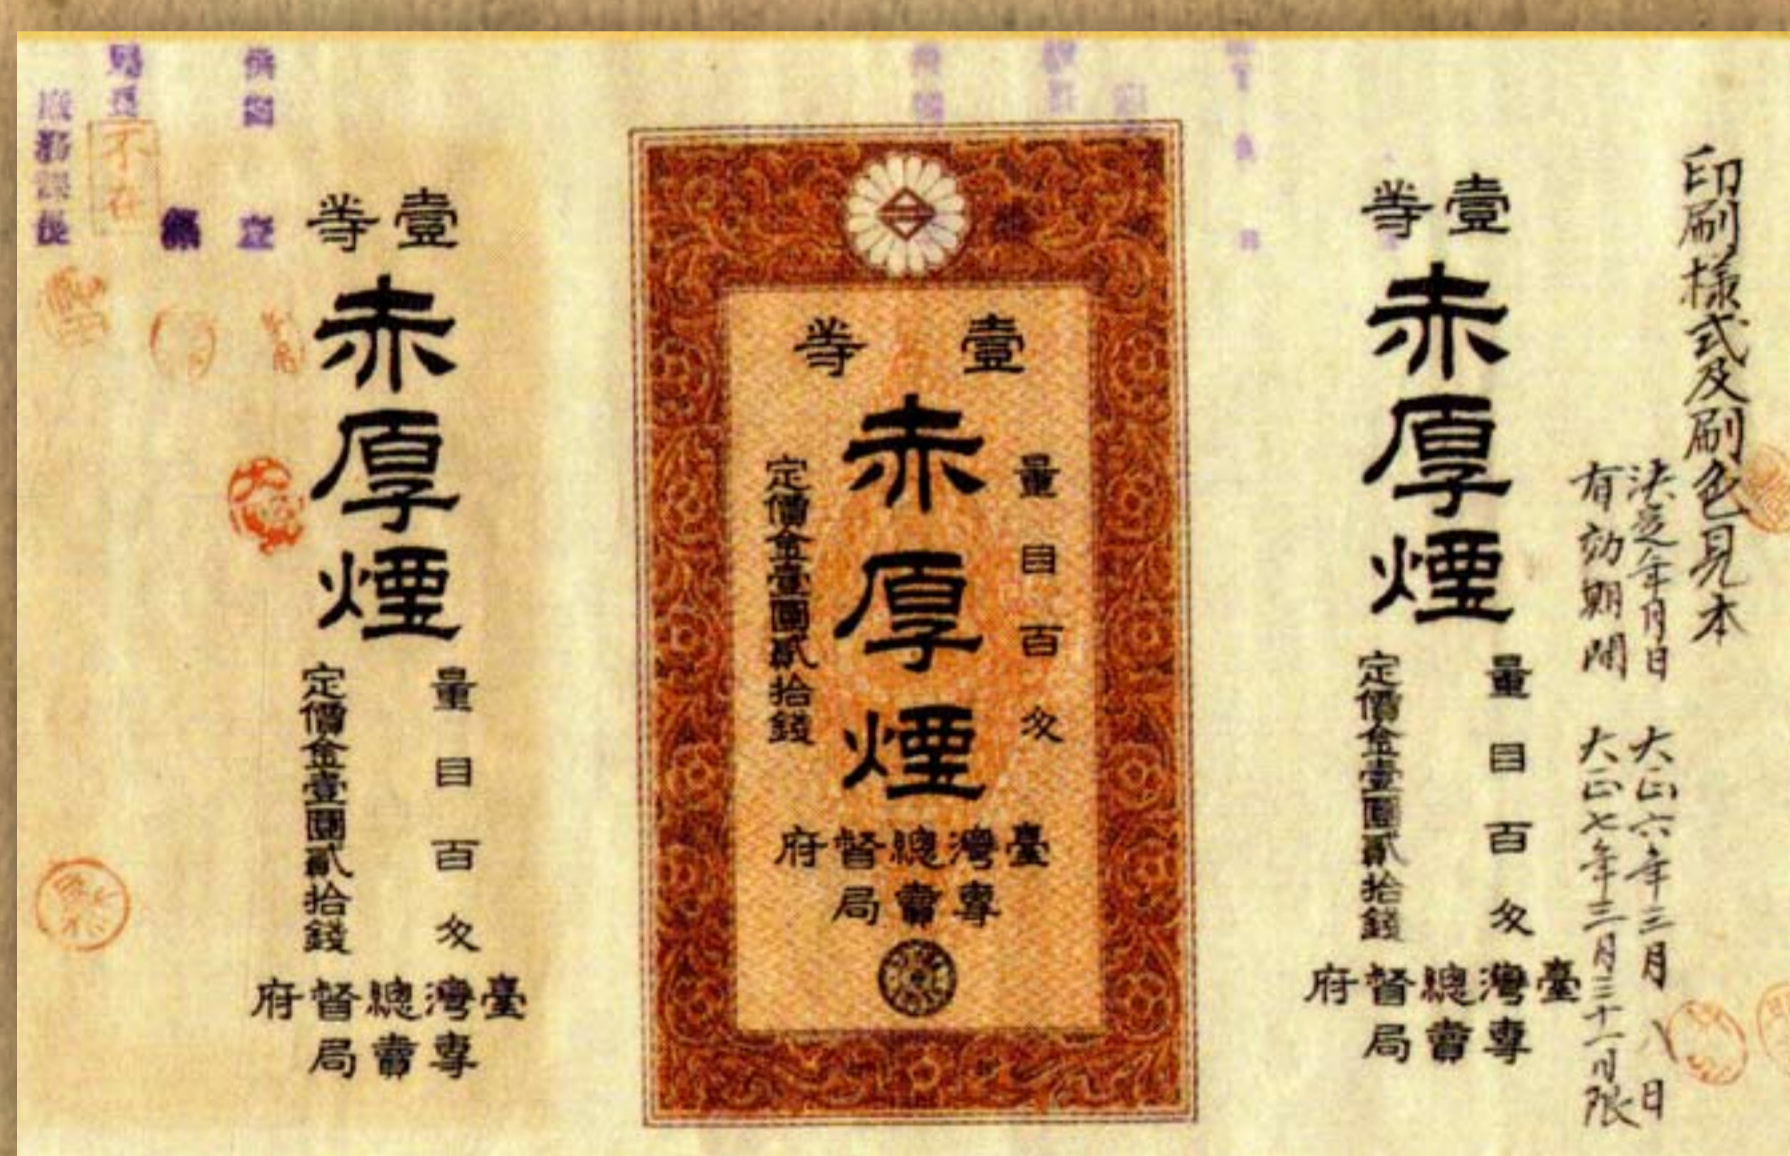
印刷様式及刷色見本
決定年月日　大正六年三月八日
有効期間　大正七年三月三十一日限

壹等
赤厚煙
量目百匁
定價金壹圓貳拾錢
臺灣總督府專賣局

壹等
赤厚煙
量目百匁
定價金壹圓貳拾錢
臺灣總督府專賣局

壹等
赤厚煙
量目百匁
定價金壹圓貳拾錢
臺灣總督府專賣局

不在

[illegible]